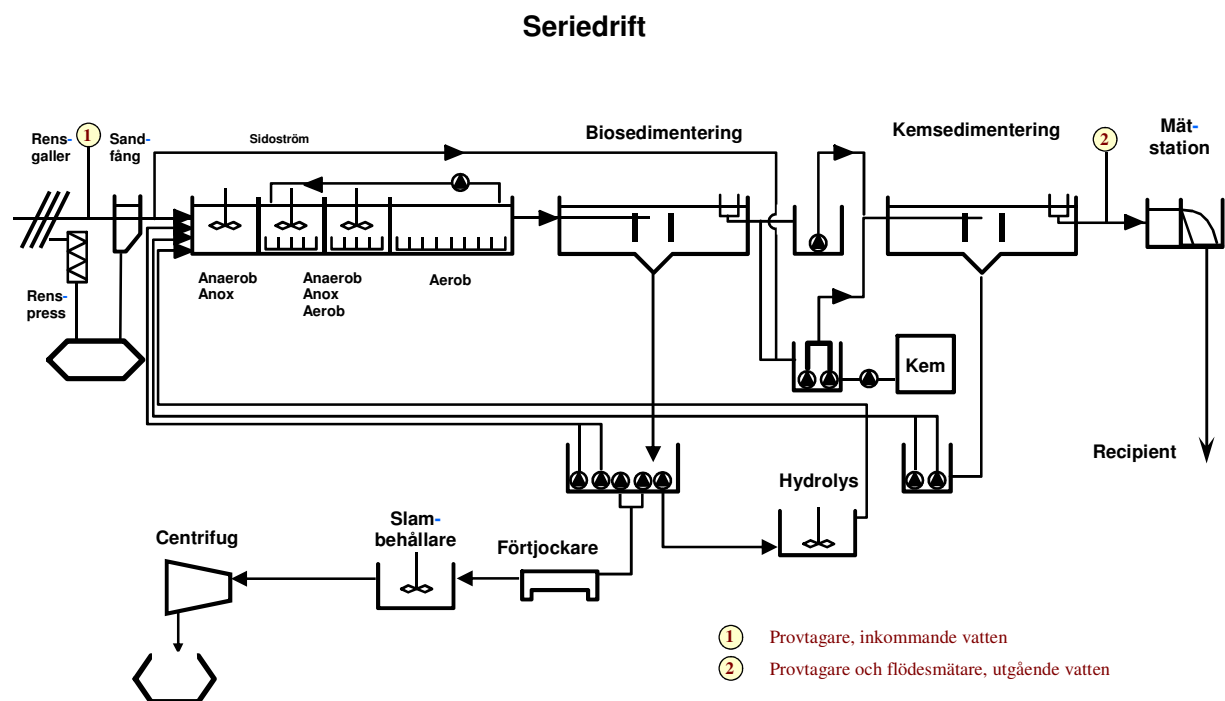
Seriedrift

Rens-galler

1

Sand-fång

Sidoström

Biosedimentering

Kemsedimentering

2

Mät-station

Rens-press

Anaerob
Anox

Anaerob
Anox
Aerob

Aerob

Kem

Recipient

Hydrolys

Centrifug

Slam-behållare

Förtjockare

1 Provtagare, inkommande vatten

2 Provtagare och flödesmätare, utgående vatten